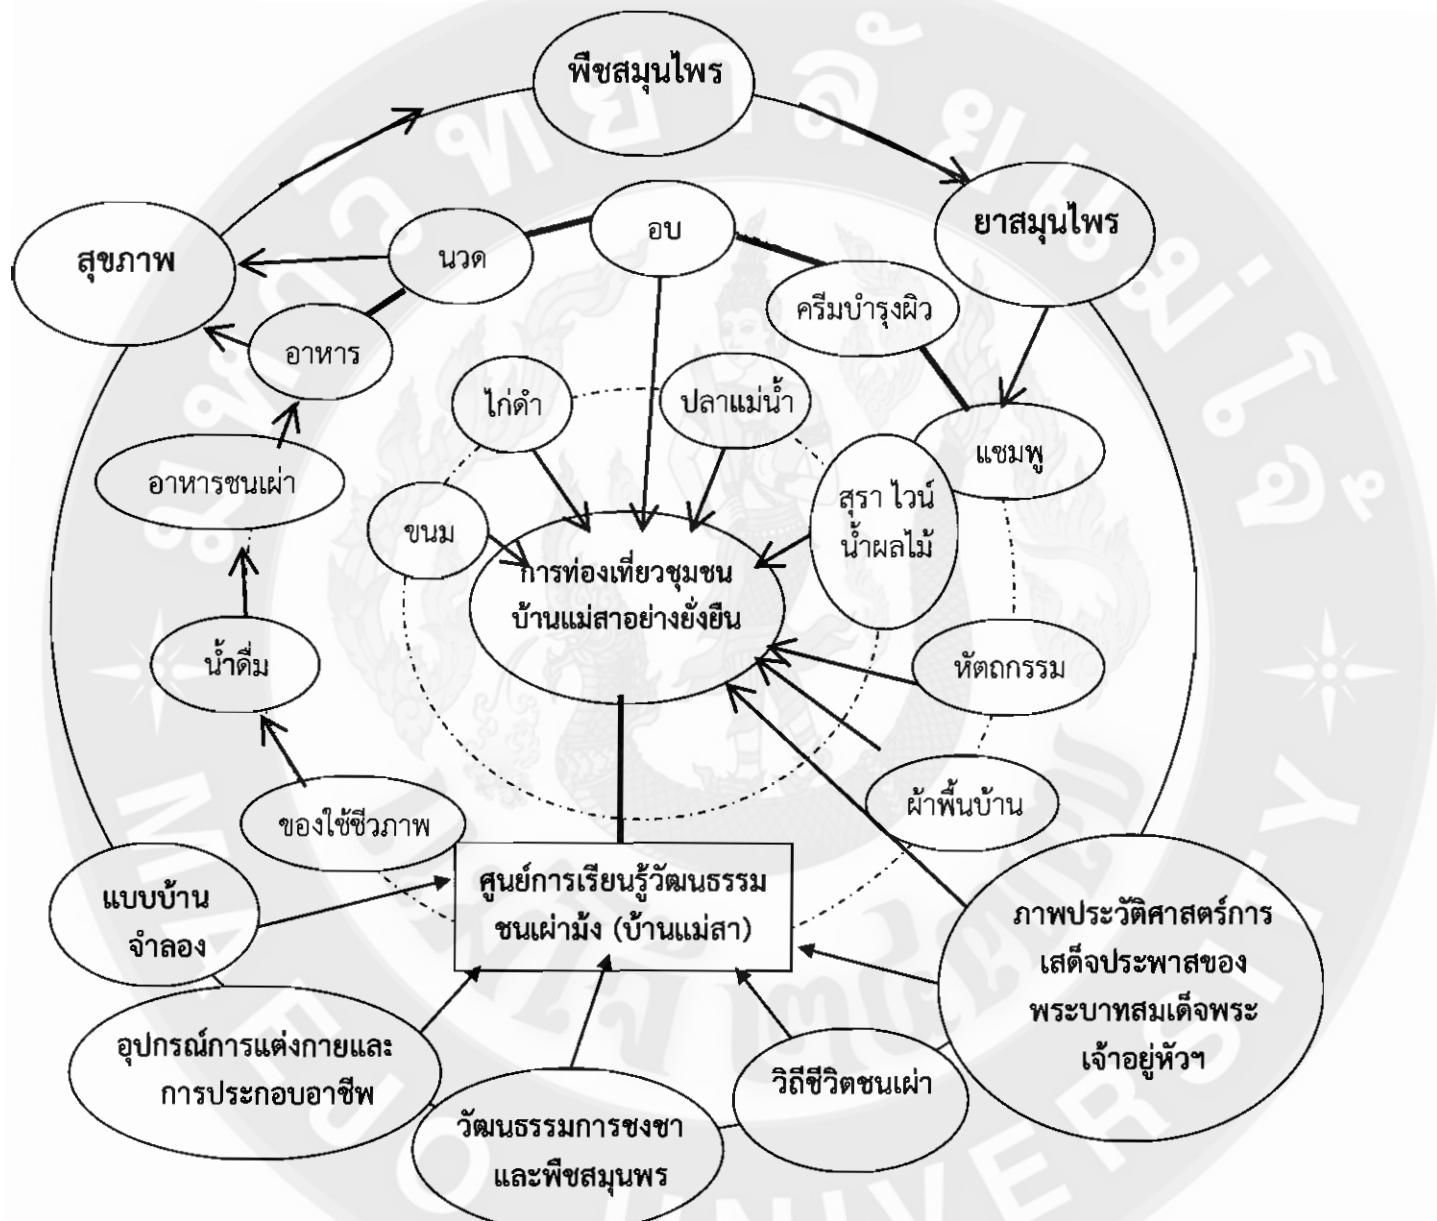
พืชสมุนไพร

ยาสมุนไพร

สุขภาพ

อบ

นวด

ครีมบำรุงผิว

อาหาร

ไก่ดำ

ปลาแม่น้ำ

แชมพู

อาหารชนเผ่า

ขนม

สุรา ไวน์ น้ำผลไม้

การท่องเที่ยวชุมชน บ้านแม่สาอย่างยั่งยืน

น้ำดื่ม

หัตถกรรม

ผ้าพื้นบ้าน

ของใช้ชีวภาพ

แบบบ้าน จำลอง

ศูนย์การเรียนรู้วัฒนธรรม ชนเผ่าม้ง (บ้านแม่สา)

ภาพประวัติศาสตร์การ เสด็จประพาสของ พระบาทสมเด็จพระ เจ้าอยู่หัวฯ

อุปกรณ์การแต่งกายและ การประกอบอาชีพ

วิถีชีวิตชนเผ่า

วัฒนธรรมการชงชา และพืชสมุนพร